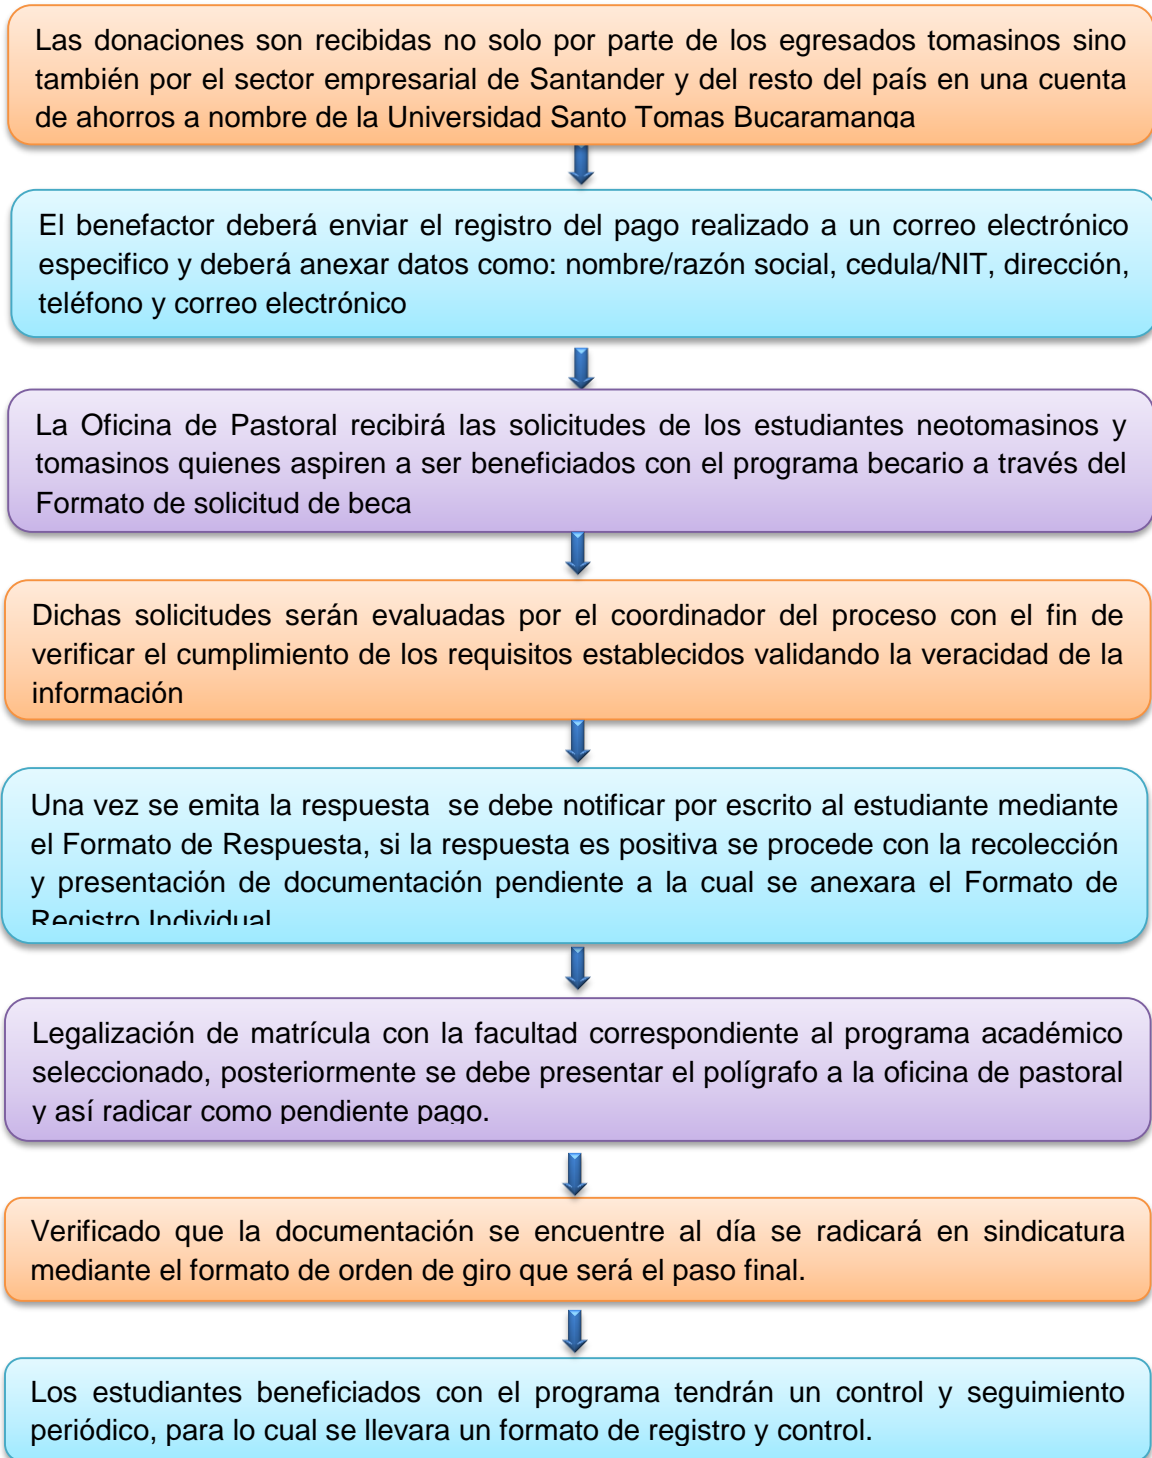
Las donaciones son recibidas no solo por parte de los egresados tomasinos sino también por el sector empresarial de Santander y del resto del país en una cuenta de ahorros a nombre de la Universidad Santo Tomas Bucaramanga

El benefactor deberá enviar el registro del pago realizado a un correo electrónico especifico y deberá anexar datos como: nombre/razón social, cedula/NIT, dirección, teléfono y correo electrónico

La Oficina de Pastoral recibirá las solicitudes de los estudiantes neotomasinos y tomasinos quienes aspiren a ser beneficiados con el programa becario a través del Formato de solicitud de beca

Dichas solicitudes serán evaluadas por el coordinador del proceso con el fin de verificar el cumplimiento de los requisitos establecidos validando la veracidad de la información

Una vez se emita la respuesta se debe notificar por escrito al estudiante mediante el Formato de Respuesta, si la respuesta es positiva se procede con la recolección y presentación de documentación pendiente a la cual se anexara el Formato de Registro Individual

Legalización de matrícula con la facultad correspondiente al programa académico seleccionado, posteriormente se debe presentar el polígrafo a la oficina de pastoral y así radicar como pendiente pago.

Verificado que la documentación se encuentre al día se radicará en sindicatura mediante el formato de orden de giro que será el paso final.

Los estudiantes beneficiados con el programa tendrán un control y seguimiento periódico, para lo cual se llevara un formato de registro y control.